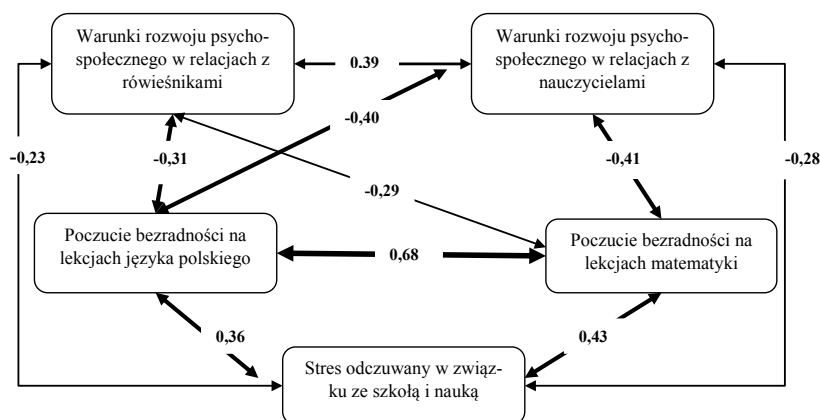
Warunki rozwoju psychospołecznego w relacjach z rówieśnikami

0.39

Warunki rozwoju psychospołecznego w relacjach z nauczycielami

-0,40

-0,23

-0,31

-0,41

-0,28

-0,29

Poczucie bezradności na lekcjach języka polskiego

0,68

Poczucie bezradności na lekcjach matematyki

0,36

0,43

Stres odczuwany w związku ze szkołą i nauką